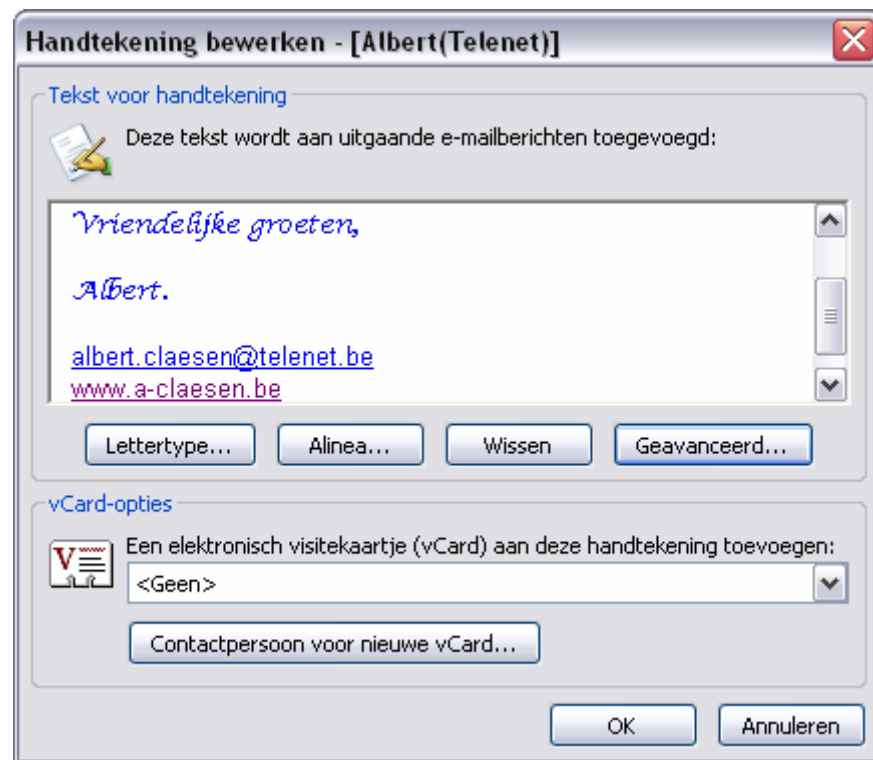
Handtekening bewerken - [Albert(Telenet)]

Tekst voor handtekening

Deze tekst wordt aan uitgaande e-mailberichten toegevoegd:

Vriendelijke groeten,

Albert.

albert.claesen@telenet.be
www.a-claesen.be

Lettertype... Alinea... Wissen Geavanceerd...

vCard-opties

Een elektronisch visitekaartje (vCard) aan deze handtekening toevoegen:

<Geen>

Contactpersoon voor nieuwe vCard...

OK Annuleren